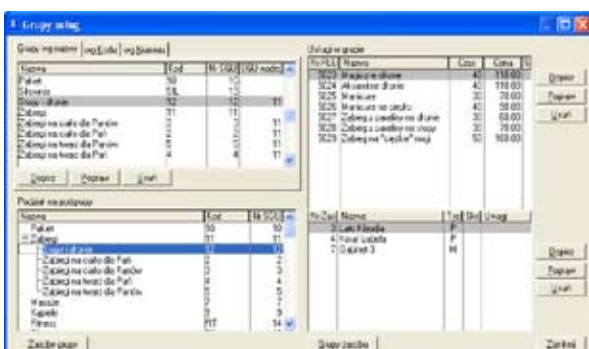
Grupy usług

| Grupy wg nazwy | wg Kodu | wg Numeru |

| Nazwa | Kod | Nr SGU | SGU nadrz |
|---|---|---|---|
| Pakiet | 10 | 10 | |
| Sforenia | SIL | 13 | |
| Stopy i dłonie | 12 | 12 | 11 |
| Zabiegi | 11 | 11 | |
| Zabiegi na ciało dla Panów | 3 | 3 | 11 |
| Zabiegi na ciało dla Pań | 2 | 2 | 11 |
| Zabiegi na twarz dla Panów | 5 | 5 | 11 |
| Zabiegi na twarz dla Pań | 4 | 4 | 11 |

Dopisz | Popraw | Usuń

Podział na podgrupy

| Nazwa | Kod | Nr SGU |
|---|---|---|
| Pakiet | 10 | 10 |
| Zabiegi | 11 | 11 |
| Stopy i dłonie | 12 | 12 |
| Zabiegi na ciało dla Pań | 2 | 2 |
| Zabiegi na ciało dla Panów | 3 | 3 |
| Zabiegi na twarz dla Pań | 4 | 4 |
| Zabiegi na twarz dla Panów | 5 | 5 |
| Masaże | 7 | 7 |
| Kąpiele | 8 | 8 |
| Fitness | FIT | 14 |

Zwiń/Rozwiń grupy

Usługi w grupie

| Nr PLU | Nazwa | Czas | Cena |
|---|---|---|---|
| 5023 | Masaż rąk i dłoni | 40 | 110.00 |
| 5024 | Akwaterapia dłoni | 40 | 110.00 |
| 5025 | Manicure | 30 | 70.00 |
| 5026 | Manicure na ciepło | 40 | 90.00 |
| 5027 | Zabieg parafinowy dłonie | 30 | 60.00 |
| 5028 | Zabieg parafinowy stopy | 30 | 70.00 |
| 5029 | Zabieg na "ciężkie" nogi | 50 | 100.00 |

Dopisz | Popraw | Usuń

| Nr Zaś | Nazwa | Typ | Skrót | Uwagi |
|---|---|---|---|---|
| 3 | Las Klaudia | P | | |
| 4 | Kowal Izabela | P | | |
| 7 | Gabinet 3 | M | | |

Dopisz | Popraw | Usuń

Grupy zasobów | Zamknij